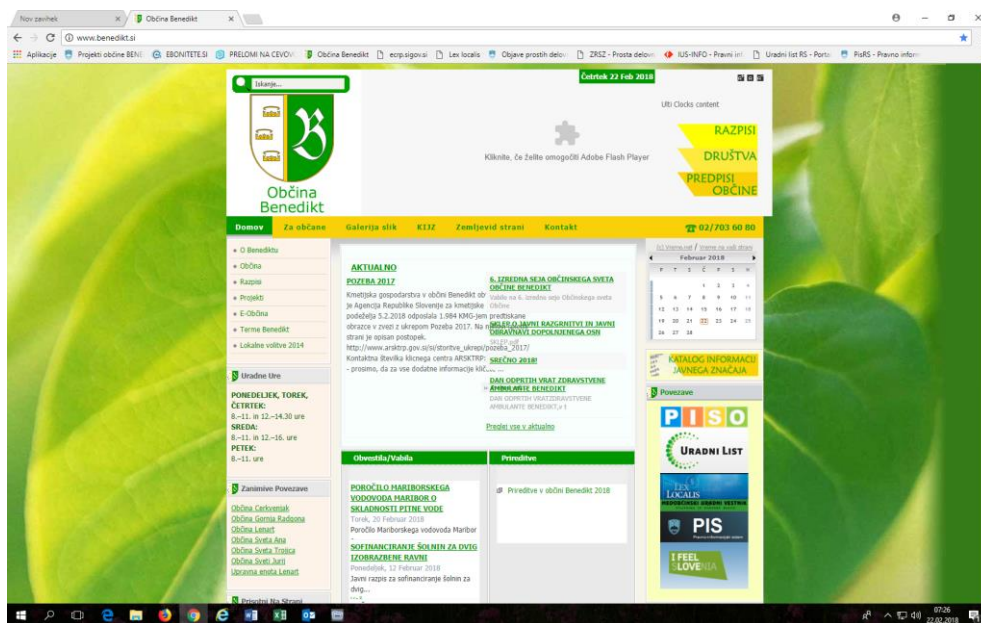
Nov zavihek × Občina Benedikt ×

www.benedikt.si

Aplikacije Projekti občine BENE EBONITETE.SI PRELOMI NA CEVOV Občina Benedikt ecrp.sigov.si Lex localis Objave prostih delov ZRSZ - Prosta delovn IUS-INFO - Pravni inf Uradni list RS - Porta PisRS - Pravno inform

Iskanje...

Občina Benedikt

Četrtek 22 Feb 2018

Ulti Clocks content

Kliknite, če želite omogočiti Adobe Flash Player

RAZPISI
DRUŠTVA
PREDPISI OBČINE

Domov Za občane Galerija slik KIJZ Zemljevid strani Kontakt 02/703 60 80

• O Benediktu
• Občina
• Razpisi
• Projekti
• E-Občina
• Terme Benedikt
• Lokalne volitve 2014

Uradne Ure

PONEDELJEK, TOREK, ČETRTEK:
8.–11. in 12.–14.30 ure
SREDA:
8.–11. in 12.–16. ure
PETEK:
8.–11. ure

Zanimive Povezave

Občina Cerkvenjak
Občina Gornja Radgona
Občina Lenart
Občina Sveta Ana
Občina Sveta Trojica
Občina Sveti Jurij
Upravna enota Lenart

Prisotni Na Strani

AKTUALNO

POZEBA 2017

Kmetijska gospodarstva v občini Benedikt ob je Agencija Republike Slovenije za kmetijske podeželja 5.2.2018 odposlala 1.984 KMG-jem predtiskane obrazce v zvezi z ukrepom Pozeba 2017. Na n strani je opisan postopek. http://www.arsktrp.gov.si/si/storitve_ukrepi/pozeba_2017/ Kontaktna številka klicnega centra ARSKTRP: - prosimo, da za vse dodatne informacije kli... ...

6. IZREDNA SEJA OBČINSKEGA SVETA OBČINE BENEDIKT
Vabilo na 6. izredno sejo Občinskega sveta Občine

SKLEP O JAVNI RAZGRNITVI IN JAVNI OBRAVNAVI DOPOLNJENEGA OSN
SKLEP.pdf

SREČNO 2018!

DAN ODPRTIH VRAT ZDRAVSTVENE AMBULANTE BENEDIKT
DAN ODPRTIH VRAT ZDRAVSTVENE AMBULANTE BENEDIKT.v 1

Pregled vse v aktualno

Obvestila/Vabila

POROČILO MARIBORSKEGA VODOVODA MARIBOR O SKLADNOSTI PITNE VODE
Torek, 20 Februar 2018
Poročilo Mariborskega vodovoda Maribor

SOFINANCIRANJE ŠOLNIN ZA DVIG IZOBRAZBENE RAVNI
Ponedeljek, 12 Februar 2018
Javni razpis za sofinanciranje šolnin za dvig...

Prireditve

Prireditve v občini Benedikt 2018

Februar 2018
P T S Č P S N
5 6 7 8 9 10 11
12 13 14 15 16 17 18
19 20 21 22 23 24 25
26 27 28

KATALOG INFORMACIJ JAVNEGA ZNAČAJA

Povezave

PISO

URADNI LIST

LEX LOCALIS

PIS

I FEEL SLOVENIA

07:26
22.02.2018